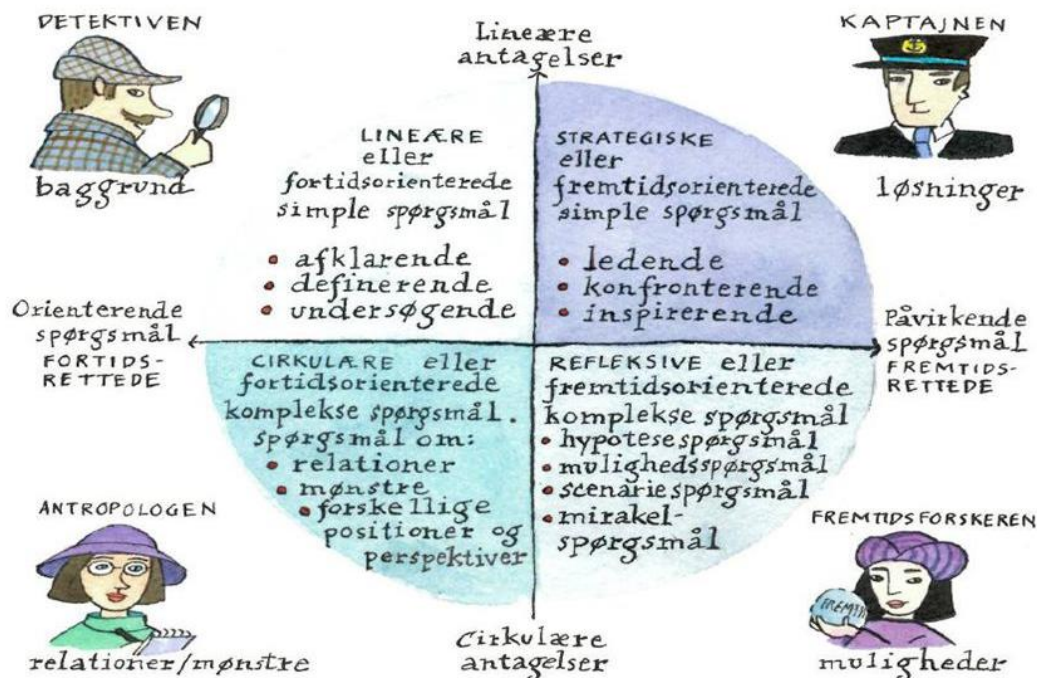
DETEKTIVEN

baggrund

Lineære antagelser

KAPTAJNEN

løsninger

LINEÆRE eller fortidsorienterede simple spørgsmål

- afklarende
- definerende
- undersøgende

STRATEGISKE eller fremtidsorienterede simple spørgsmål

- ledende
- konfronterende
- inspirerende

Orienterende spørgsmål FORTIDS-RETTEDE

Påvirkende spørgsmål FREMTIDS-RETTEDE

CIRKULÆRE eller fortidsorienterede komplekse spørgsmål. spørgsmål om:

- relationer
- mønstre
- forskellige positioner og perspektiver

REFLEKSIVE eller fremtidsorienterede komplekse spørgsmål

- hypotesespørgsmål
- mulighedsspørgsmål
- scenariespørgsmål
- mirakel-spørgsmål

ANTROPOLOGEN

relationer/mønstre

Cirkulære antagelser

FREMTIDSFORSKEREN

FREMTID

muligheder